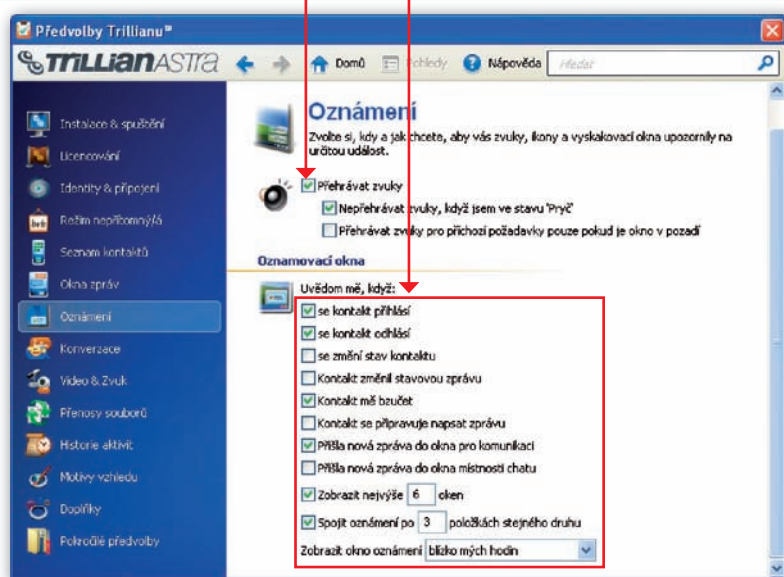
Předvolby Trillianu™

TRILLIAN ASTRA

Domů

Pohledy

Nápověda

Hledat

Instalace & spuštění

Licencování

Identity & připojení

Režim nepřítomnýá

Seznam kontaktů

Okna zpráv

Oznámení

Konverzace

Video & Zvuk

Přenosy souborů

Historie aktivit

Motivy vzhledu

Doplňky

Pokročilé předvolby

Oznámení

Zvolte si, kdy a jak chcete, aby vás zvuky, ikony a vyskakovací okna upozornily na určitou událost.

Přehrávat zvuky

Nepřehrávat zvuky, když jsem ve stavu 'Pryč'

Přehrávat zvuky pro příchozí požadavky pouze pokud je okno v pozadí

Oznamovací okna

Uvědom mě, když:

se kontakt přihlásí

se kontakt odhlásí

se změní stav kontaktu

Kontakt změnil stavovou zprávu

Kontakt mě bzučet

Kontakt se připravuje napsat zprávu

Přišla nová zpráva do okna pro komunikaci

Přišla nová zpráva do okna místnosti chatu

Zobrazit nejvýše 6 oken

Spojit oznámení po 3 položkách stejného druhu

Zobrazit okno oznámení blízko mých hodin